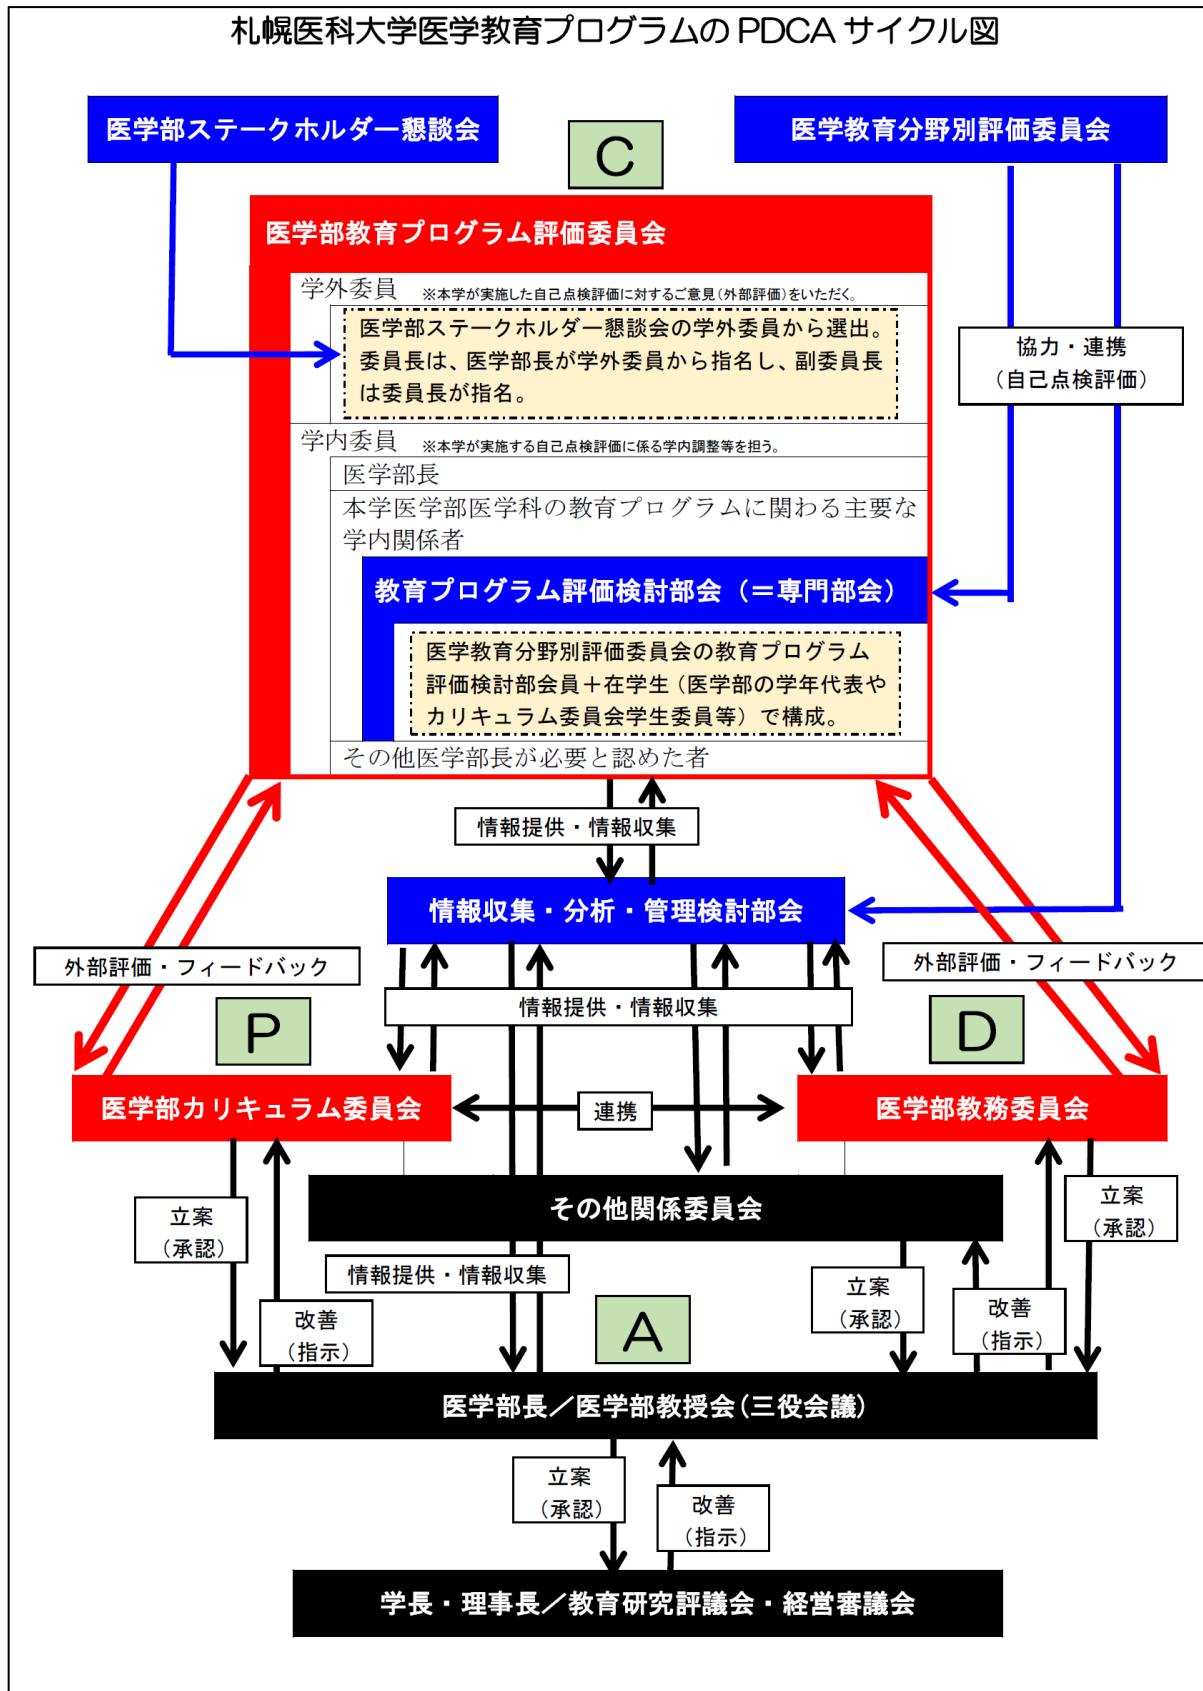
札幌医科大学医学教育プログラムの PDCA サイクル図

医学部ステークホルダー懇談会

C

医学教育分野別評価委員会

医学部教育プログラム評価委員会

学外委員 ※本学が実施した自己点検評価に対するご意見（外部評価）をいただく。

医学部ステークホルダー懇談会の学外委員から選出。委員長は、医学部長が学外委員から指名し、副委員長は委員長が指名。

協力・連携（自己点検評価）

学内委員 ※本学が実施する自己点検評価に係る学内調整等を担う。

医学部長

本学医学部医学科の教育プログラムに関わる主要な学内関係者

教育プログラム評価検討部会（＝専門部会）

医学教育分野別評価委員会の教育プログラム評価検討部会員＋在学生（医学部の学年代表やカリキュラム委員会学生委員等）で構成。

その他医学部長が必要と認めた者

情報提供・情報収集

情報収集・分析・管理検討部会

外部評価・フィードバック

外部評価・フィードバック

情報提供・情報収集

P

D

医学部カリキュラム委員会

連携

医学部教務委員会

その他関係委員会

立案（承認）

立案（承認）

情報提供・情報収集

改善（指示）

A

立案（承認）

改善（指示）

医学部長／医学部教授会（三役会議）

立案（承認）

改善（指示）

学長・理事長／教育研究評議会・経営審議会